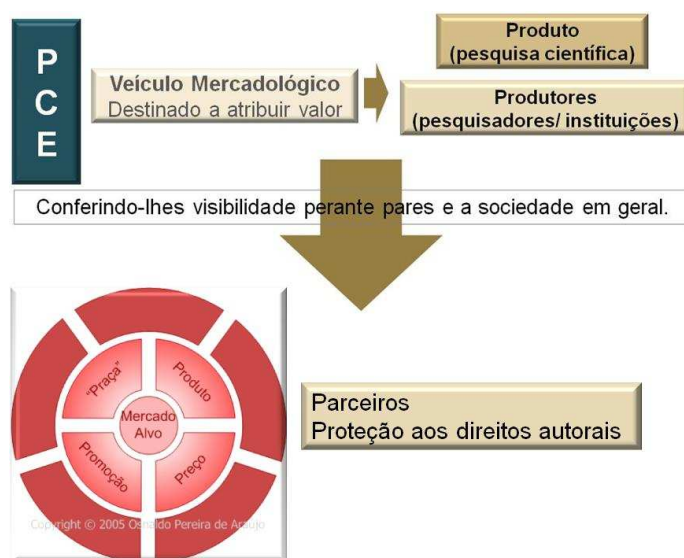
P
C
E

Veículo Mercadológico
Destinado a atribuir valor

Produto
(pesquisa científica)

Produtores
(pesquisadores/ instituições)

Conferindo-lhes visibilidade perante pares e a sociedade em geral.

"Praça"
Produto
Mercado
Alvo
Promoção
Preço

Copyright © 2005 Osvaldo Pereira de Araujo

Parceiros
Proteção aos direitos autorais